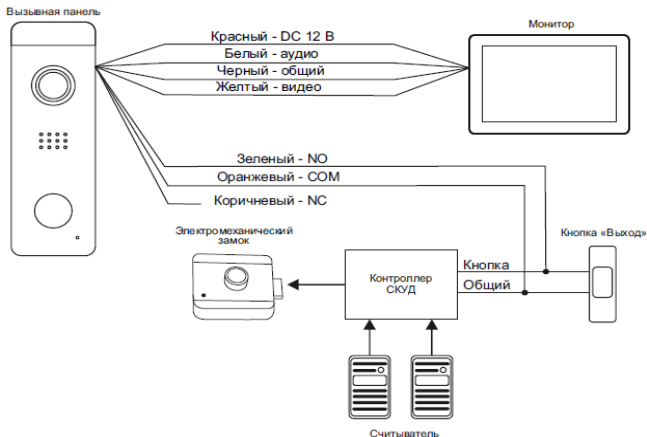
Вызывная панель

Монитор

Красный - DC 12 В
Белый - аудио
Черный - общий
Желтый - видео

Зеленый - NO
Оранжевый - COM
Коричневый - NC

Электромеханический замок

Контроллер СКУД

Кнопка
Общий

Кнопка «Выход»

Считыватель